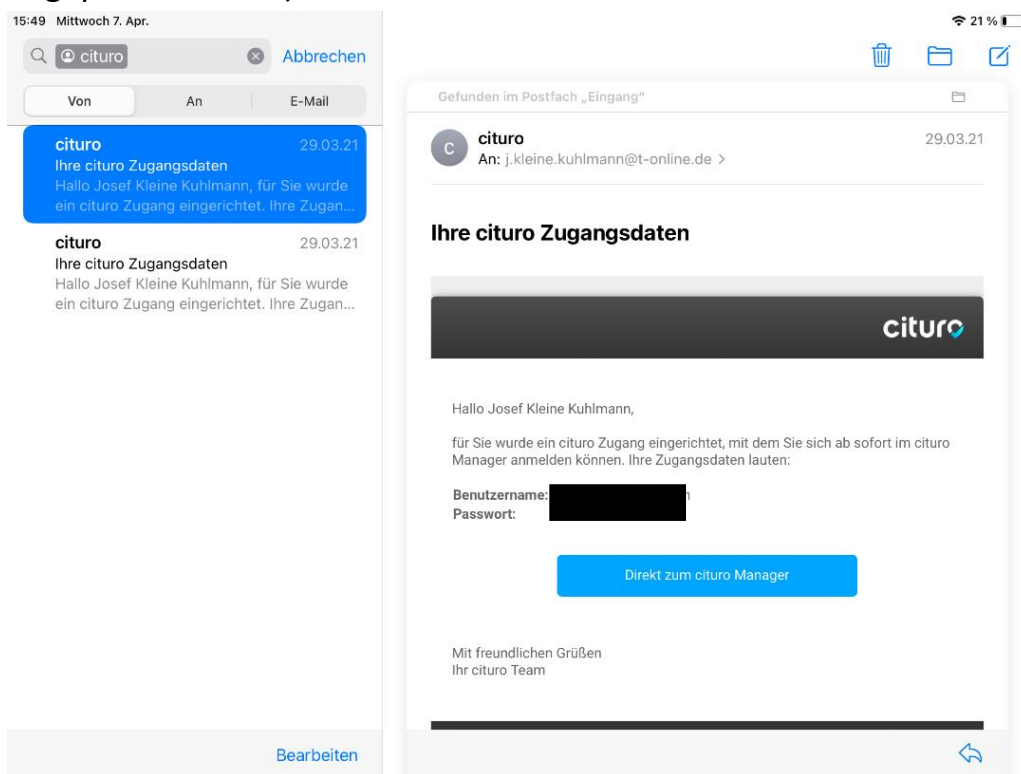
15:49 Mittwoch 7. Apr.

21 %

citurо

Abbrechen

| Von | An | E-Mail |
|---|---|---|

citurо 29.03.21
Ihre cituro Zugangsdaten
Hallo Josef Kleine Kuhlmann, für Sie wurde ein cituro Zugang eingerichtet. Ihre Zugan...

cituro 29.03.21
Ihre cituro Zugangsdaten
Hallo Josef Kleine Kuhlmann, für Sie wurde ein cituro Zugang eingerichtet. Ihre Zugan...

Bearbeiten

Gefunden im Postfach „Eingang"

C cituro 29.03.21
An: j.kleine.kuhlmann@t-online.de >

Ihre cituro Zugangsdaten

cituro

Hallo Josef Kleine Kuhlmann,

für Sie wurde ein cituro Zugang eingerichtet, mit dem Sie sich ab sofort im cituro Manager anmelden können. Ihre Zugangsdaten lauten:

Benutzername: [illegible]
Passwort: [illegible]

Direkt zum cituro Manager

Mit freundlichen Grüßen
Ihr cituro Team